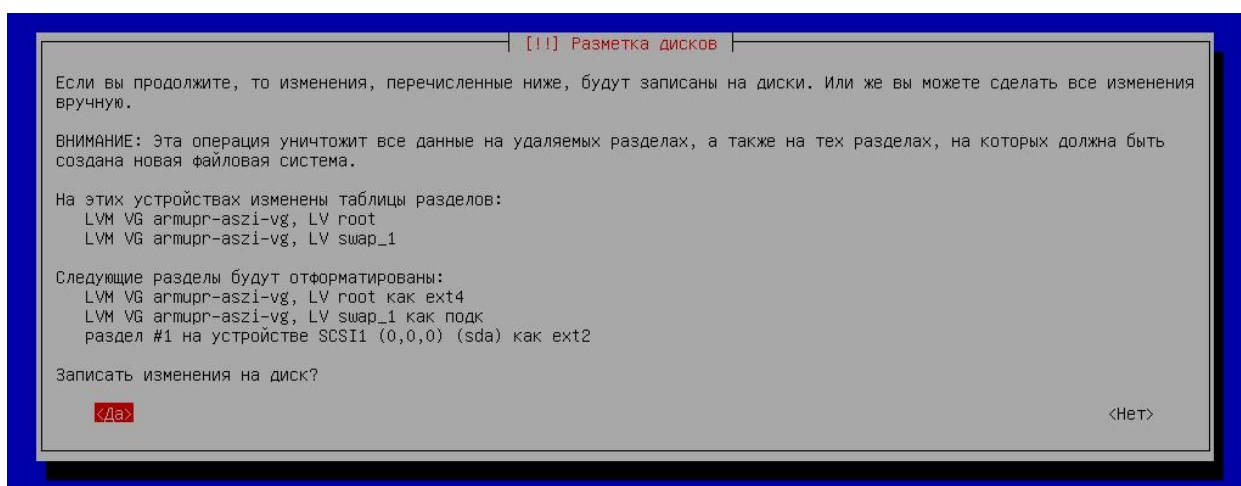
[!!] Разметка дисков

Если вы продолжите, то изменения, перечисленные ниже, будут записаны на диски. Или же вы можете сделать все изменения вручную.

ВНИМАНИЕ: Эта операция уничтожит все данные на удаляемых разделах, а также на тех разделах, на которых должна быть создана новая файловая система.

На этих устройствах изменены таблицы разделов:
LVM VG armupr-aszi-vg, LV root
LVM VG armupr-aszi-vg, LV swap_1

Следующие разделы будут отформатированы:
LVM VG armupr-aszi-vg, LV root как ext4
LVM VG armupr-aszi-vg, LV swap_1 как подк
раздел #1 на устройстве SCSI1 (0,0,0) (sda) как ext2

Записать изменения на диск?

<Да>

<Нет>